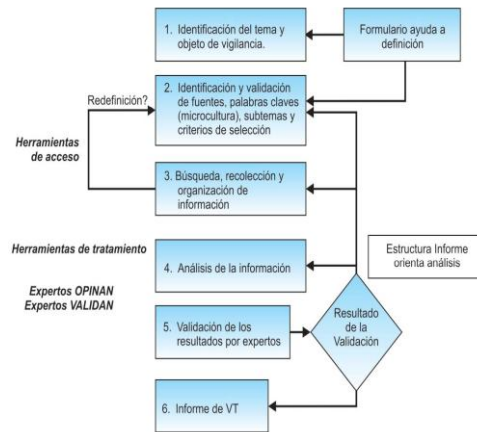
1. Identificación del tema y objeto de vigilancia.

Formulario ayuda a definición

Redefinición?

2. Identificación y validación de fuentes, palabras claves (microcultura), subtemas y criterios de selección

Herramientas de acceso

3. Búsqueda, recolección y organización de información

Herramientas de tratamiento

Estructura Informe orienta análisis

4. Análisis de la información

Expertos OPINAN
Expertos VALIDAN

5. Validación de los resultados por expertos

Resultado de la Validación

6. Informe de VT